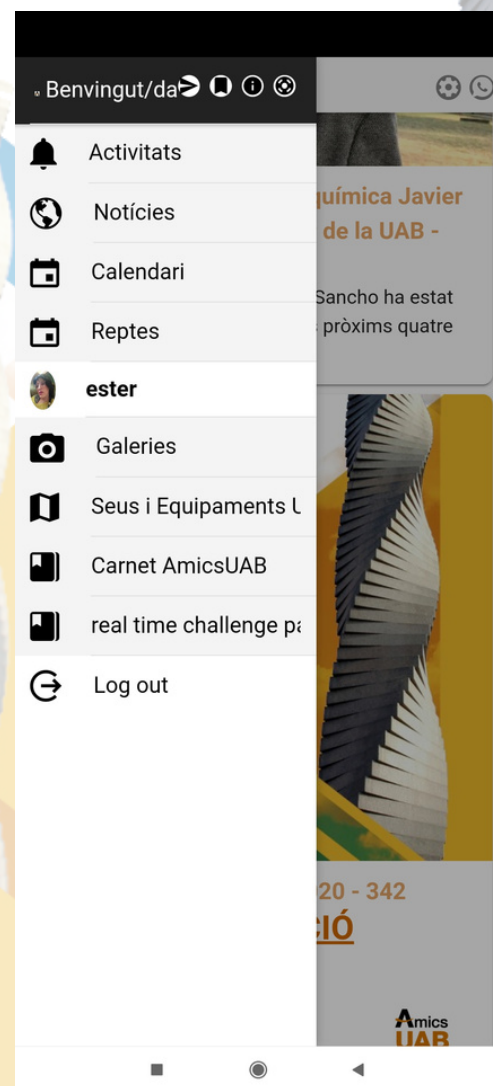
Benvingut/da

Activitats

Notícies

Calendari

Reptes

ester

Galeries

Seus i Equipaments U

Carnet AmicsUAB

real time challenge pa

Log out

uímica Javier de la UAB -

Sancho ha estat pròxims quatre

20 - 342

IÓ

Amics UAB